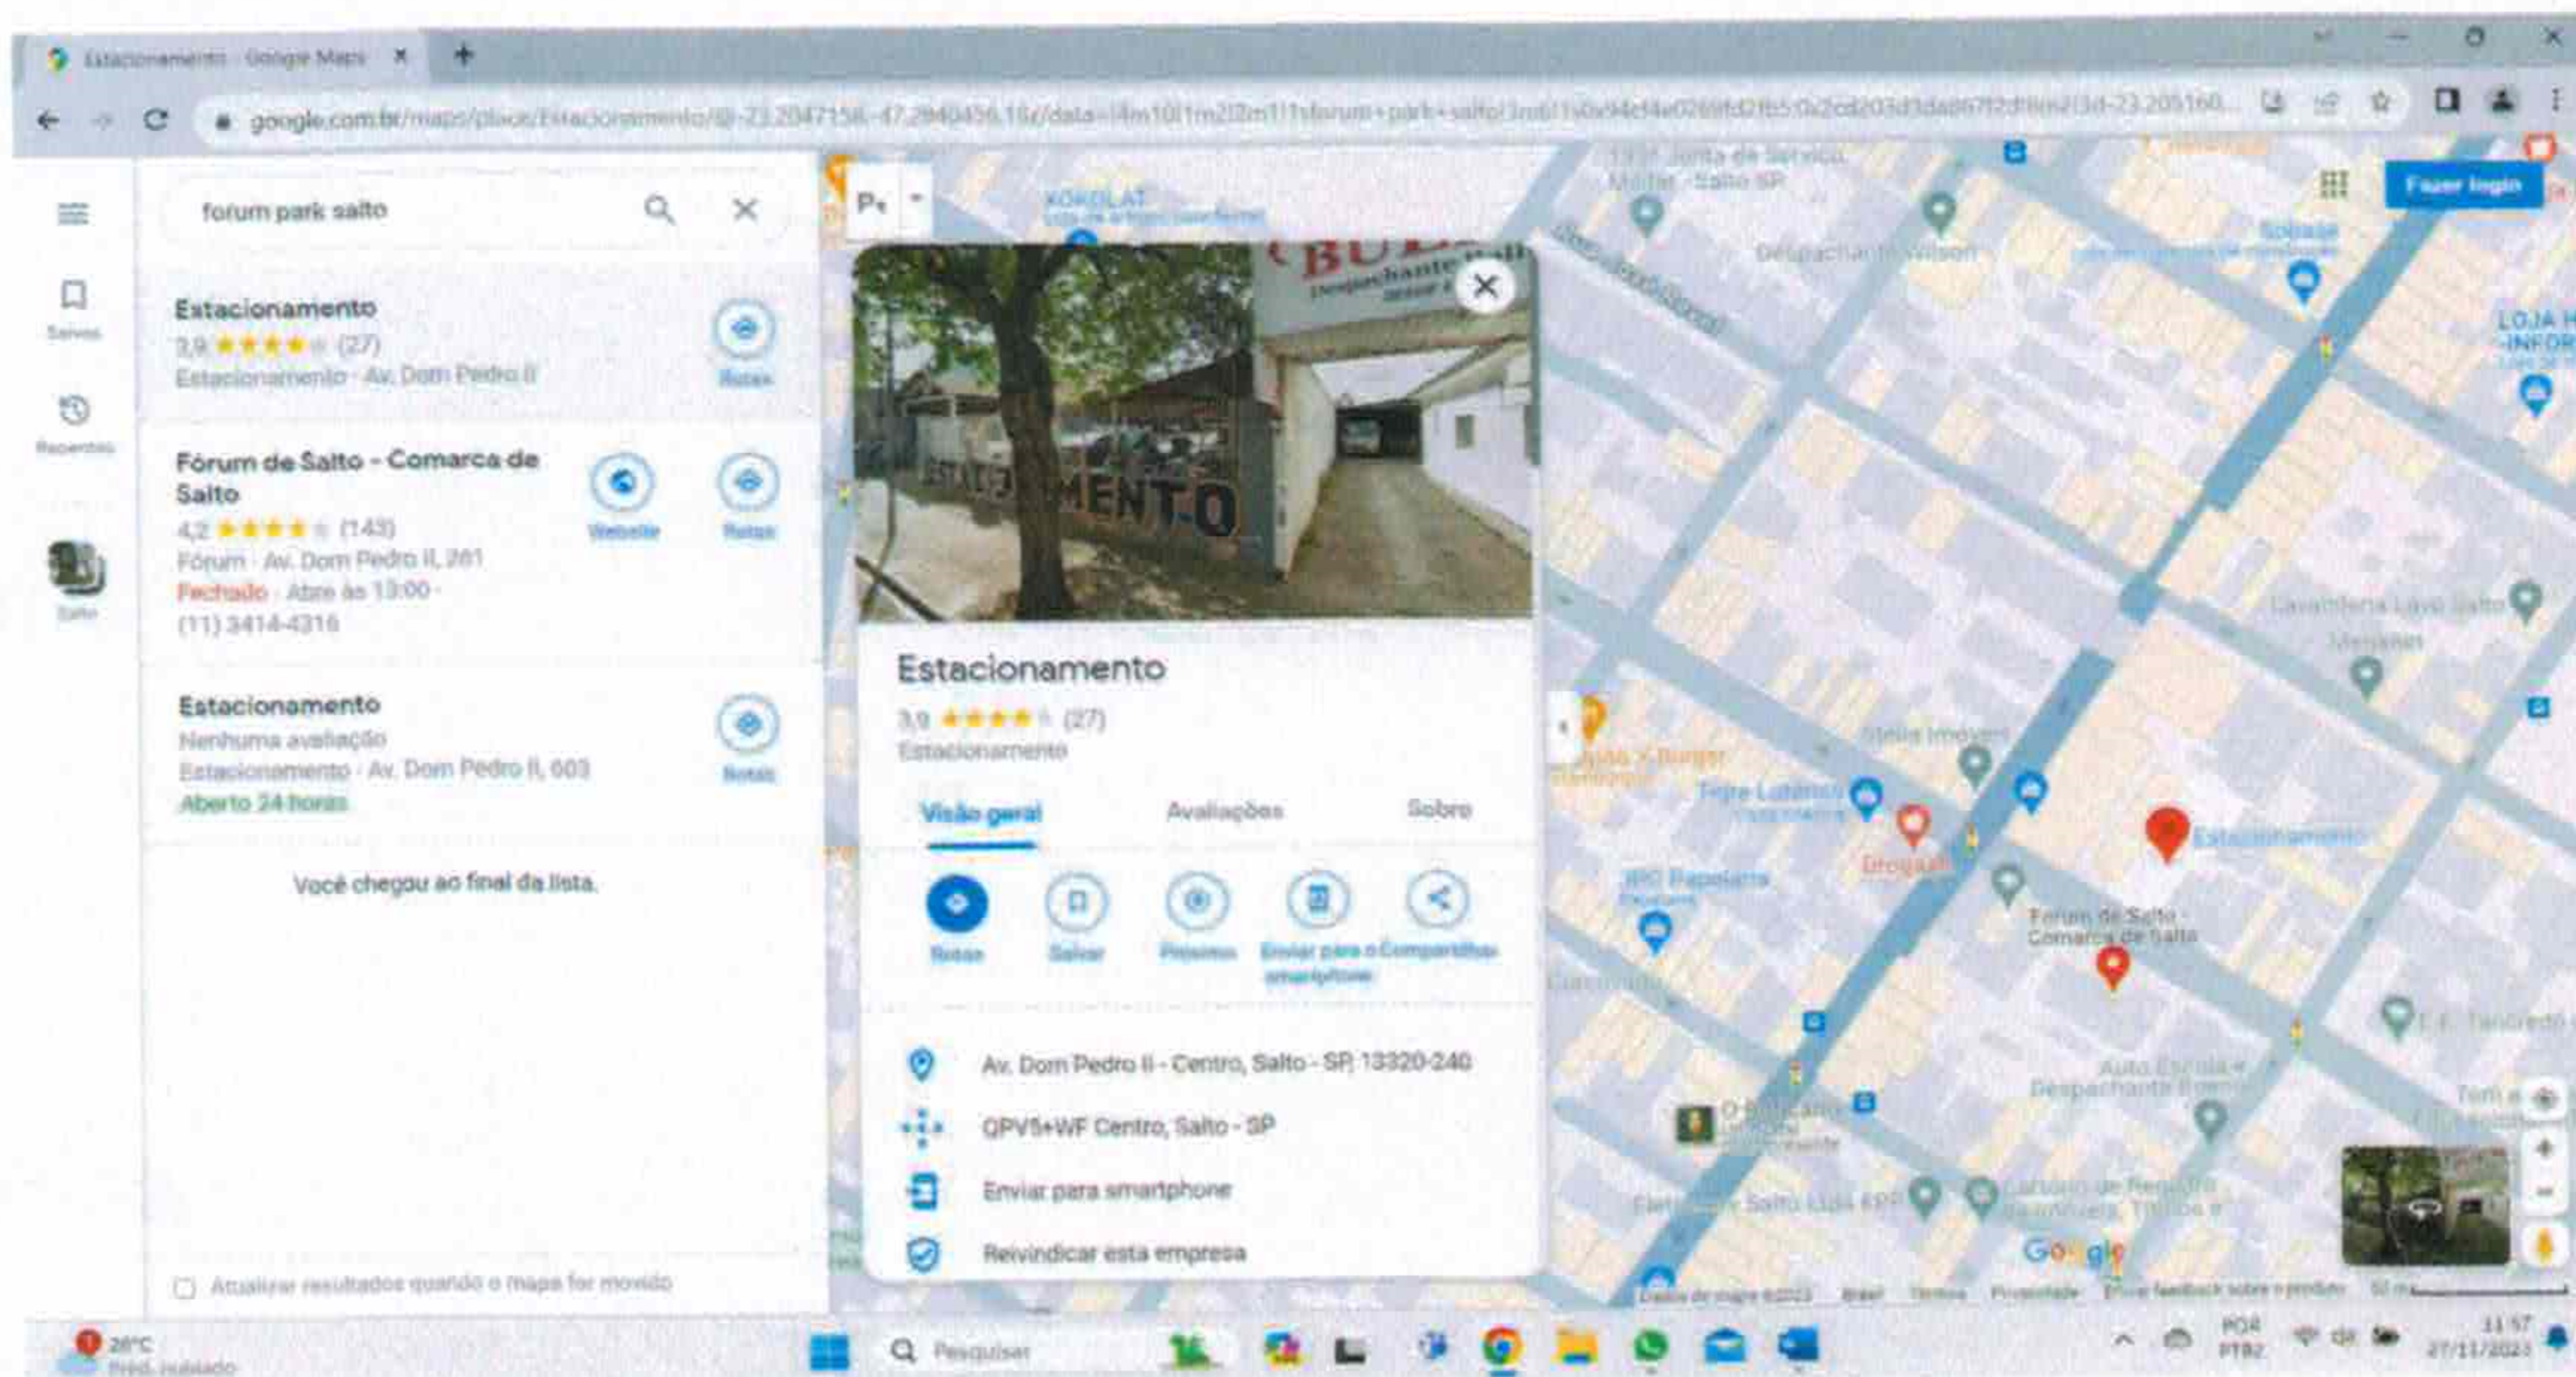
Estacionamento - Google Maps ×

google.com.br/maps/place/Estacionamento/@-23.2047156,-47.2940456,18z/data=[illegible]

forum park salto

Salvos

Recentes

Salto

Estacionamento
3,9 ★★★★★ (27)
Estacionamento · Av. Dom Pedro II
Rotas

Fórum de Salto - Comarca de Salto
4,2 ★★★★★ (143)
Fórum · Av. Dom Pedro II, 261
Fechado · Abre às 13:00 ·
(11) 3414-4316
Website
Rotas

Estacionamento
Nenhuma avaliação
Estacionamento · Av. Dom Pedro II, 603
Aberto 24 horas
Rotas

Você chegou ao final da lista.

Atualizar resultados quando o mapa for movido

Estacionamento
3,9 ★★★★★ (27)
Estacionamento

Visão geral
Avaliações
Sobre

Rotas
Salvar
Próximo
Enviar para o smartphone
Compartilhar

Av. Dom Pedro II - Centro, Salto - SP, 13320-240
QPV5+WF Centro, Salto - SP
Enviar para smartphone
Reivindicar esta empresa

Fazer login

KOKOLAT
Junta de Serviço Militar - Salto SP
Despachante Wilson
LOJA INFOR
Stella Imóveis
Tigre Lanches
Drogasil
Estacionamento
JRC Papelaria
Fórum de Salto - Comarca de Salto
Cavalheira Lava Salto
E. E. Tancredo
Auto Escola e Despachante
O Boticário
Cartório de Registro
Google
Dados do mapa ©2023 Brasil Termos Privacidade Enviar feedback sobre o produto

28°C
Pred. nublado
Pesquisar
POR PTB2
11:57
27/11/2023